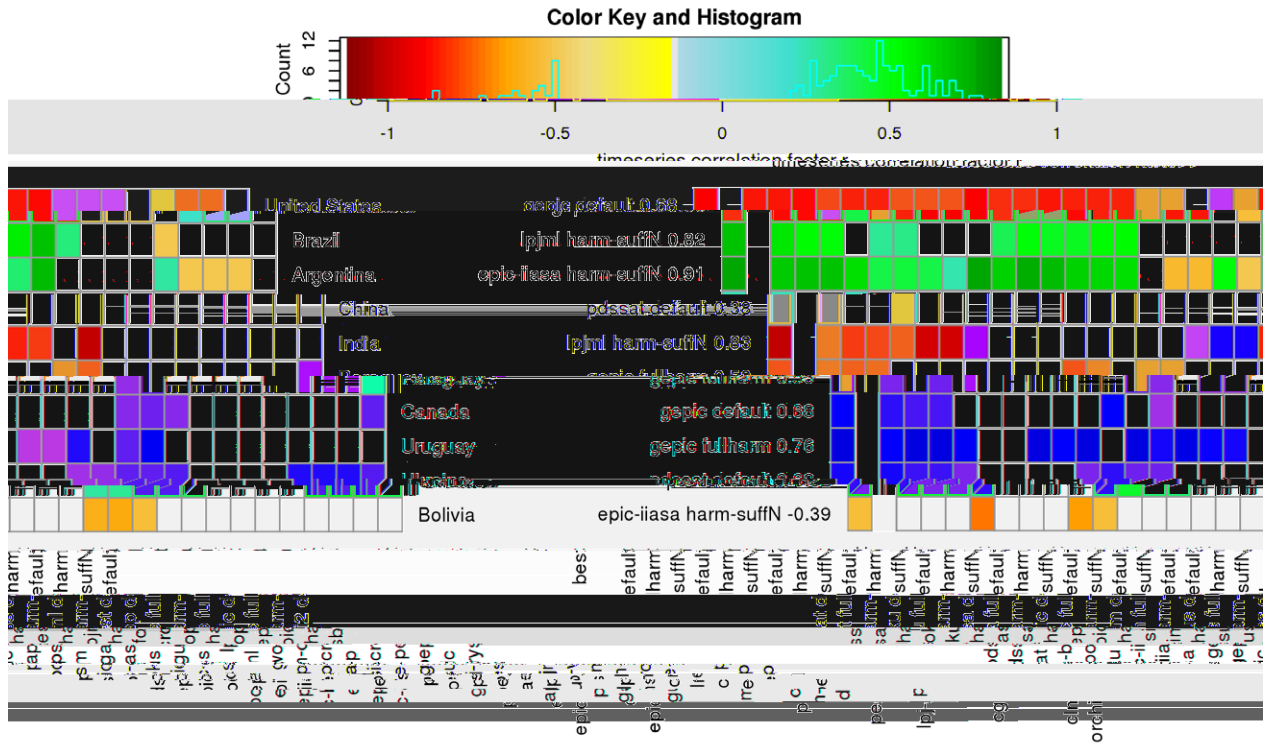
Color Key and Histogram

Count
0 6 12

-1 -0.5 0 0.5 1

timeseries correlation factor

United States gepic default 0.68
Brazil lpjml harm-suffN 0.82
Argentina epic-iiasa harm-suffN 0.91
China pdssat default 0.38
India lpjml harm-suffN 0.83
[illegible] gepic fullharm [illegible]
Canada gepic default 0.68
Uruguay gepic fullharm 0.76
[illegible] pdssat default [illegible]
Bolivia epic-iiasa harm-suffN -0.39

harm
default
harm
suffN
default
best
default
harm
suffN
default
harm
default
harm
suffN
default
harm
suffN
default
harm
suffN
default
harm
suffN
default
harm
suffN
default
harm
suffN
default
harm
suffN
default
harm
default
harm

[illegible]